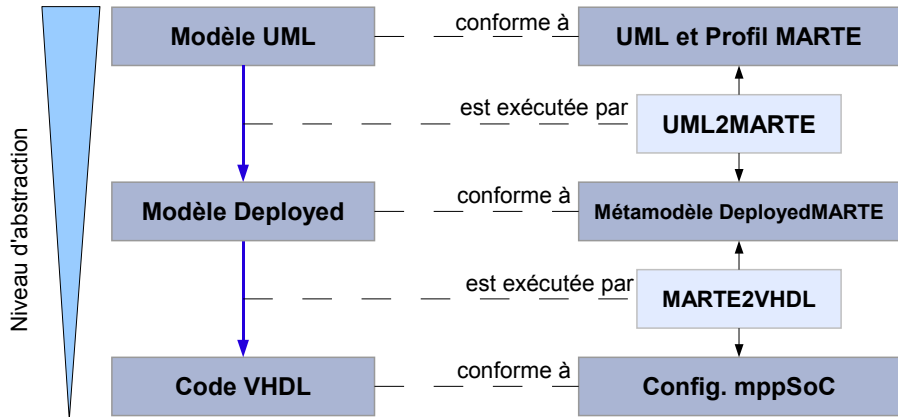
Niveau d'abstraction

Modèle UML
conforme à
UML et Profil MARTE

est exécutée par
UML2MARTE

Modèle Deployed
conforme à
Métamodèle DeployedMARTE

est exécutée par
MARTE2VHDL

Code VHDL
conforme à
Config. mppSoC